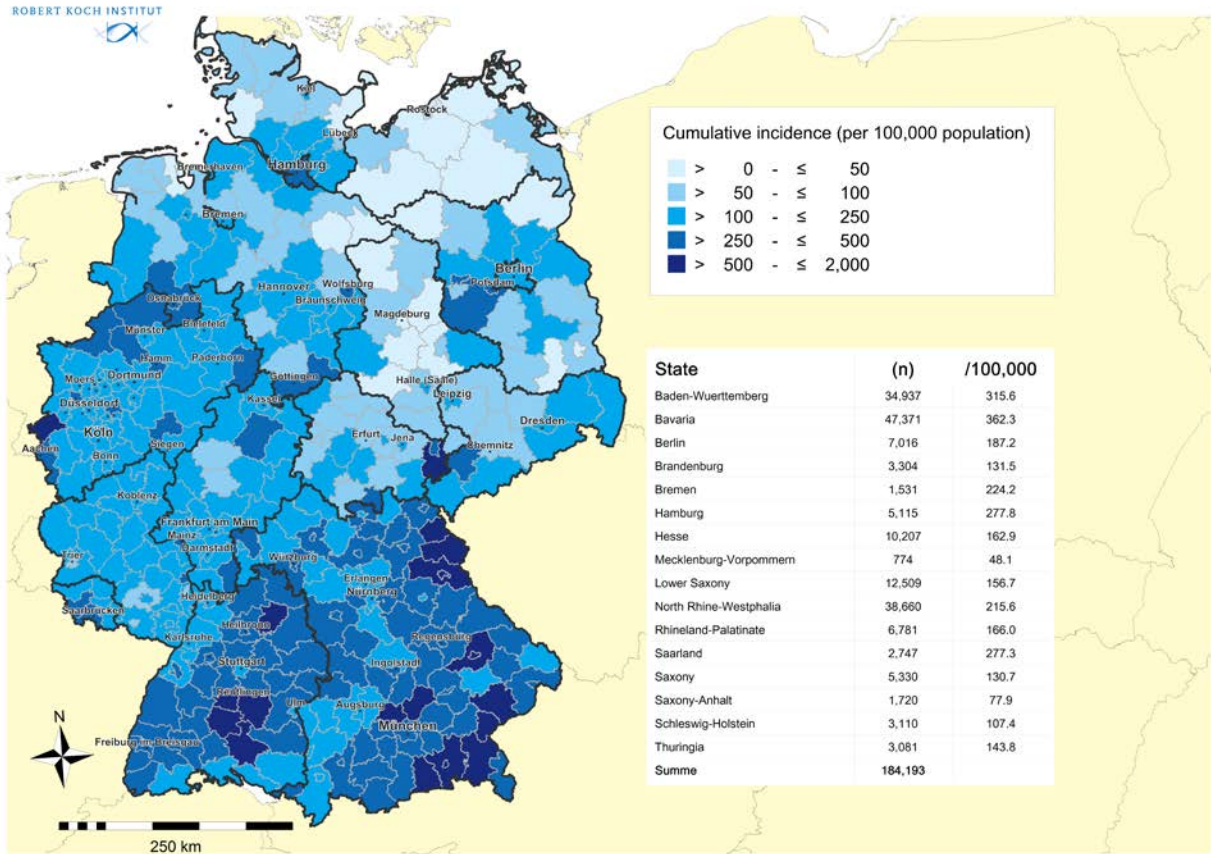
ROBERT KOCH INSTITUT

Cumulative incidence (per 100,000 population)

> 0 - ≤ 50
> 50 - ≤ 100
> 100 - ≤ 250
> 250 - ≤ 500
> 500 - ≤ 2,000

| State | (n) | /100,000 |
|---|---|---|
| Baden-Wuerttemberg | 34,937 | 315.6 |
| Bavaria | 47,371 | 362.3 |
| Berlin | 7,016 | 187.2 |
| Brandenburg | 3,304 | 131.5 |
| Bremen | 1,531 | 224.2 |
| Hamburg | 5,115 | 277.8 |
| Hesse | 10,207 | 162.9 |
| Mecklenburg-Vorpommern | 774 | 48.1 |
| Lower Saxony | 12,509 | 156.7 |
| North Rhine-Westphalia | 38,660 | 215.6 |
| Rhineland-Palatinate | 6,781 | 166.0 |
| Saarland | 2,747 | 277.3 |
| Saxony | 5,330 | 130.7 |
| Saxony-Anhalt | 1,720 | 77.9 |
| Schleswig-Holstein | 3,110 | 107.4 |
| Thuringia | 3,081 | 143.8 |
| Summe | 184,193 | |

Kiel
Rostock
Lübeck
Hamburg
Bremerhaven
Bremen
Berlin
Potsdam
Wolfsburg
Hannover
Braunschweig
Magdeburg
Osnabrück
Bielefeld
Münster
Hamm
Paderborn
Moers
Dortmund
Düsseldorf
Göttingen
Halle (Saale)
Leipzig
Kassel
Köln
Siegen
Aachen
Bonn
Erfurt
Jena
Chemnitz
Dresden
Koblenz
Frankfurt am Main
Mainz
Darmstadt
Trier
Würzburg
Erlangen
Nürnberg
Saarbrücken
Heidelberg
Karlsruhe
Heilbronn
Regensburg
Stuttgart
Ingolstadt
Reutlingen
Ulm
Augsburg
München
Freiburg im Breisgau

N

250 km